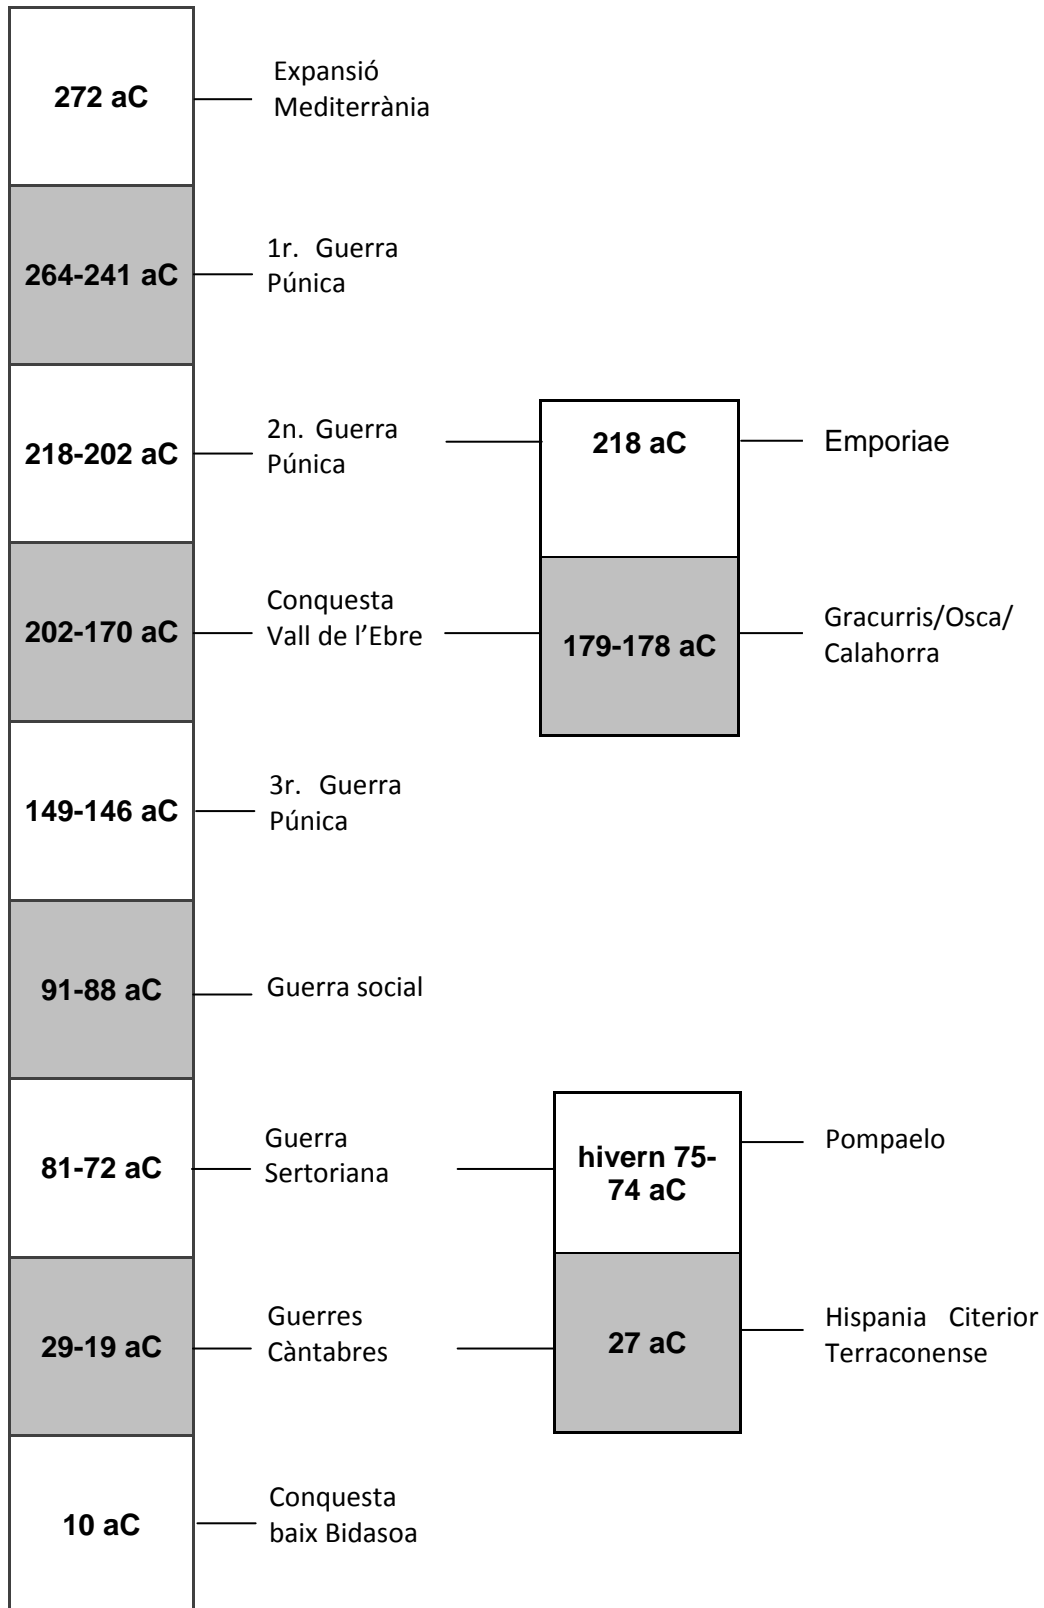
272 aC — Expansió Mediterrània

264-241 aC — 1r. Guerra Púnica

218-202 aC — 2n. Guerra Púnica — 218 aC — Emporiae

202-170 aC — Conquesta Vall de l'Ebre — 179-178 aC — Gracurris/Osca/ Calahorra

149-146 aC — 3r. Guerra Púnica

91-88 aC — Guerra social

81-72 aC — Guerra Sertoriana — hivern 75-74 aC — Pompaelo

29-19 aC — Guerres Càntabres — 27 aC — Hispania Citerior Terraconense

10 aC — Conquesta baix Bidasoa